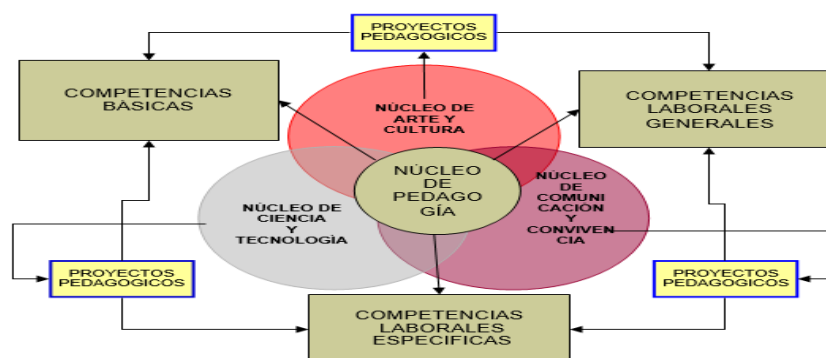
PROYECTOS PEDAGOGICOS

COMPETENCIAS BÁSICAS

NÚCLEO DE ARTE Y CULTURA

COMPETENCIAS LABORALES GENERALES

NÚCLEO DE PEDAGOGÍA

NÚCLEO DE CIENCIA Y TECNOLOGÍA

NÚCLEO DE COMUNICACIÓN Y CONVIVENCIA

PROYECTOS PEDAGOGICOS

PROYECTOS PEDAGOGICOS

COMPETENCIAS LABORALES ESPECIFICAS